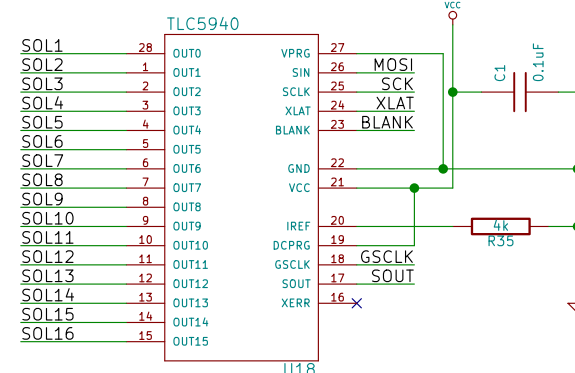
TLC5940

VCC

SOL1 28 OUT0
SOL2 1 OUT1
SOL3 2 OUT2
SOL4 3 OUT3
SOL5 4 OUT4
SOL6 5 OUT5
SOL7 6 OUT6
SOL8 7 OUT7
SOL9 8 OUT8
SOL10 9 OUT9
SOL11 10 OUT10
SOL12 11 OUT11
SOL13 12 OUT12
SOL14 13 OUT13
SOL15 14 OUT14
SOL16 15 OUT15

VPRG 27
SIN 26 MOSI
SCLK 25 SCK
XLAT 24 XLAT
BLANK 23 BLANK
GND 22
VCC 21
IREF 20
DCPRG 19
GSCLK 18 GSCLK
SOUT 17 SOUT
XERR 16

C1
0.1uF

4k
R35

U18